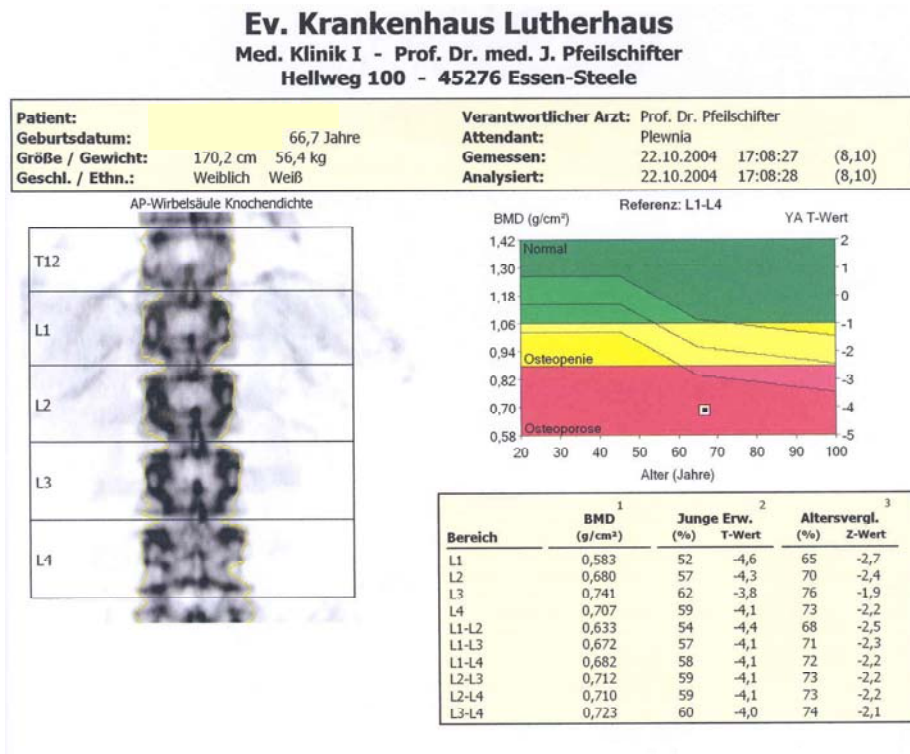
Ev. Krankenhaus Lutherhaus
Med. Klinik I - Prof. Dr. med. J. Pfeilschifter
Hellweg 100 - 45276 Essen-Steele

Patient:
Geburtsdatum: 66,7 Jahre
Größe / Gewicht: 170,2 cm 56,4 kg
Geschl. / Ethn.: Weiblich Weiß

Verantwortlicher Arzt: Prof. Dr. Pfeilschifter
Attendant: Plewnia
Gemessen: 22.10.2004 17:08:27 (8,10)
Analysiert: 22.10.2004 17:08:28 (8,10)

AP-Wirbelsäule Knochendichte

T12
L1
L2
L3
L4

Referenz: L1-L4
BMD (g/cm²)
YA T-Wert
1,42
1,30
1,18
1,06
0,94
0,82
0,70
0,58
Normal
Osteopenie
Osteoporose
2
1
0
-1
-2
-3
-4
-5
20 30 40 50 60 70 80 90 100
Alter (Jahre)

| Bereich | BMD¹ (g/cm²) | Junge Erw.² (%) | T-Wert | Altersvergl.³ (%) | Z-Wert |
|---|---|---|---|---|---|
| L1 | 0,583 | 52 | -4,6 | 65 | -2,7 |
| L2 | 0,680 | 57 | -4,3 | 70 | -2,4 |
| L3 | 0,741 | 62 | -3,8 | 76 | -1,9 |
| L4 | 0,707 | 59 | -4,1 | 73 | -2,2 |
| L1-L2 | 0,633 | 54 | -4,4 | 68 | -2,5 |
| L1-L3 | 0,672 | 57 | -4,1 | 71 | -2,3 |
| L1-L4 | 0,682 | 58 | -4,1 | 72 | -2,2 |
| L2-L3 | 0,712 | 59 | -4,1 | 73 | -2,2 |
| L2-L4 | 0,710 | 59 | -4,1 | 73 | -2,2 |
| L3-L4 | 0,723 | 60 | -4,0 | 74 | -2,1 |